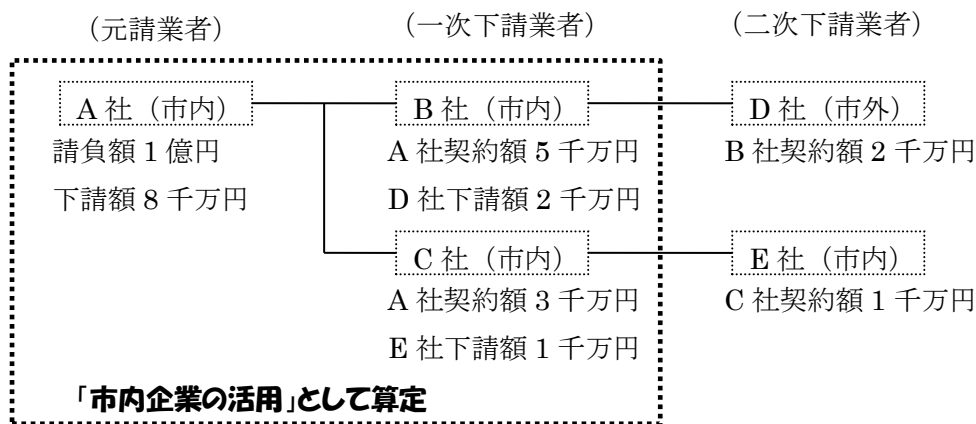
（元請業者）　（一次下請業者）　（二次下請業者）

A 社（市内）
請負額 1 億円
下請額 8 千万円

B 社（市内）
A 社契約額 5 千万円
D 社下請額 2 千万円

D 社（市外）
B 社契約額 2 千万円

C 社（市内）
A 社契約額 3 千万円
E 社下請額 1 千万円

E 社（市内）
C 社契約額 1 千万円

「市内企業の活用」として算定